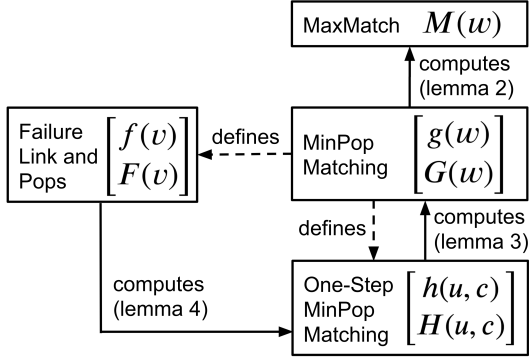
MaxMatch $M(w)$

computes (lemma 2)

Failure Link and Pops $\begin{bmatrix} f(v) \\ F(v) \end{bmatrix}$

defines

MinPop Matching $\begin{bmatrix} g(w) \\ G(w) \end{bmatrix}$

defines

computes (lemma 3)

computes (lemma 4)

One-Step MinPop Matching $\begin{bmatrix} h(u,c) \\ H(u,c) \end{bmatrix}$